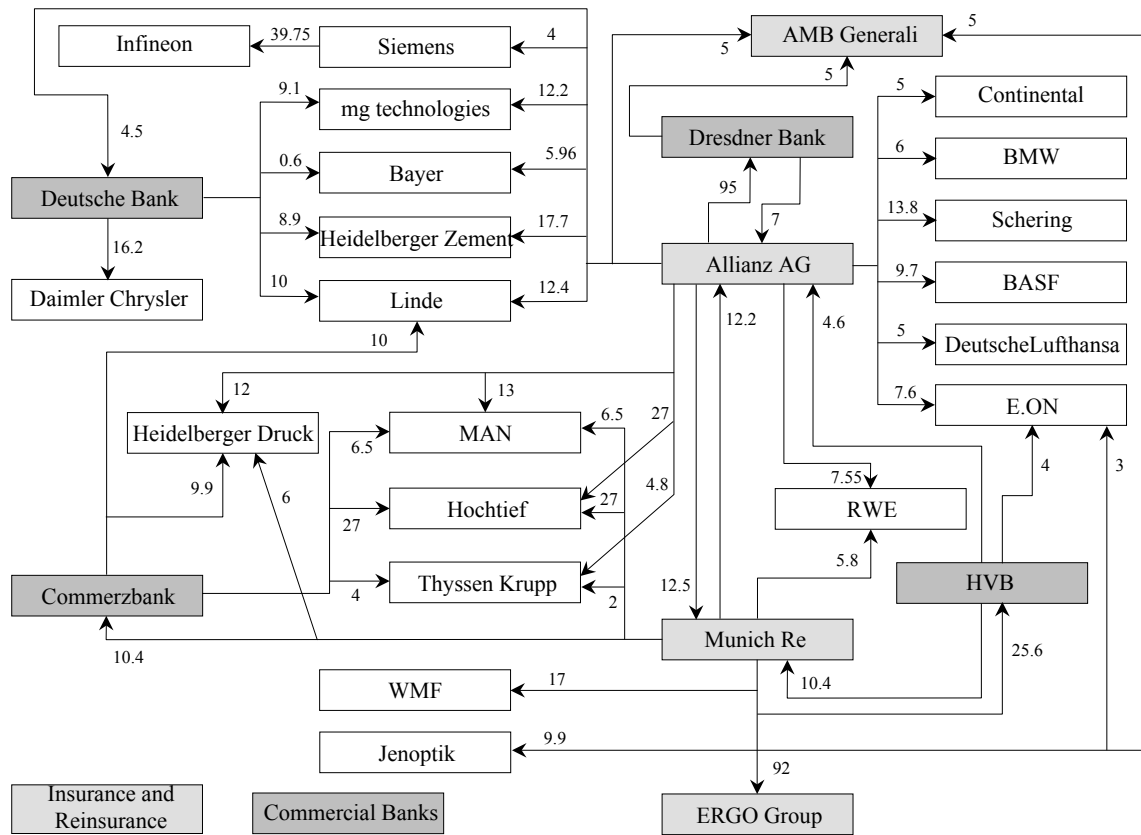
Infineon
39.75
Siemens
4
AMB Generali
5
5
5
9.1
mg technologies
12.2
Continental
5
4.5
Dresdner Bank
6
BMW
0.6
Bayer
5.96
95
Deutsche Bank
13.8
Schering
8.9
Heidelberger Zement
17.7
7
16.2
Allianz AG
9.7
BASF
10
Linde
12.4
Daimler Chrysler
12.2
4.6
5
DeutscheLufthansa
10
12
13
7.6
E.ON
6.5
27
Heidelberger Druck
MAN
6.5
9.9
6
27
4.8
Hochtief
7.55
4
3
27
RWE
Thyssen Krupp
5.8
Commerzbank
4
12.5
2
HVB
10.4
Munich Re
25.6
WMF
17
10.4
Jenoptik
9.9
92
Insurance and Reinsurance
Commercial Banks
ERGO Group